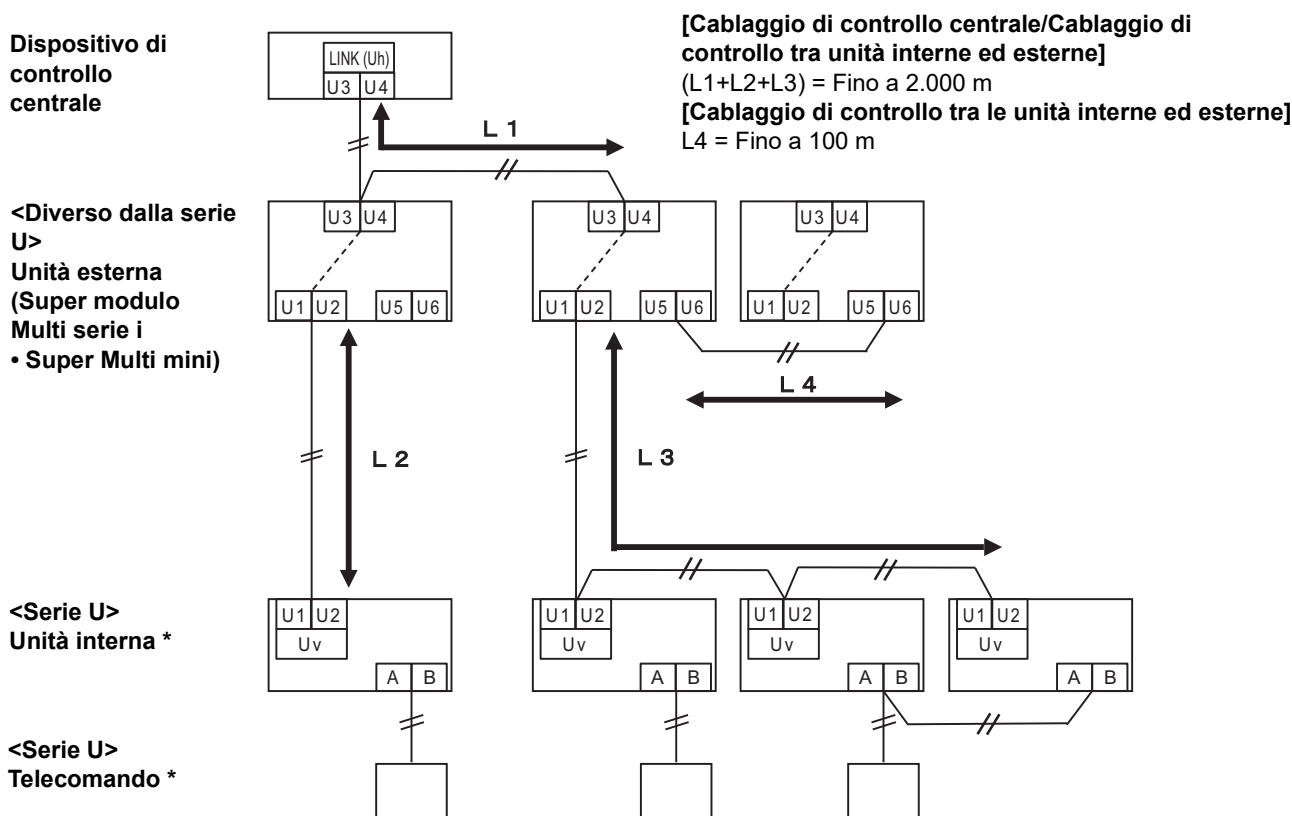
Dispositivo di controllo centrale

LINK (Uh)
U3 U4

[Cablaggio di controllo centrale/Cablaggio di controllo tra unità interne ed esterne]
(L1+L2+L3) = Fino a 2.000 m
[Cablaggio di controllo tra le unità interne ed esterne]
L4 = Fino a 100 m

L 1

<Diverso dalla serie U>
Unità esterna
(Super modulo Multi serie i
• Super Multi mini)

U3 U4
U1 U2 U5 U6

U3 U4
U1 U2 U5 U6

U3 U4
U1 U2 U5 U6

L 4

L 2

L 3

<Serie U>
Unità interna *

U1 U2
Uv
A B

U1 U2
Uv
A B

U1 U2
Uv
A B

U1 U2
Uv
A B

<Serie U>
Telecomando *